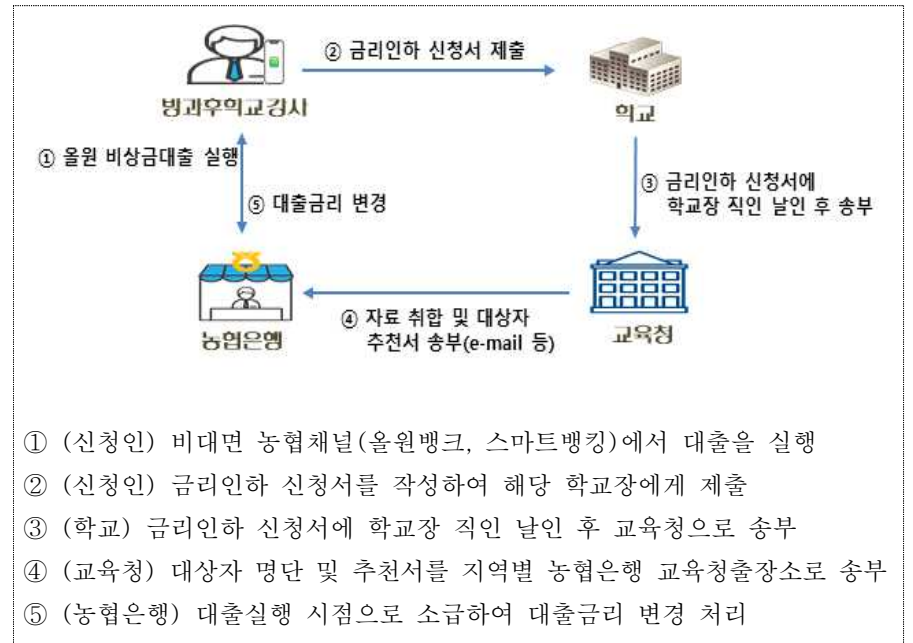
방과후학교강사

② 금리인하 신청서 제출

학교

① 올원 비상금대출 실행

⑤ 대출금리 변경

③ 금리인하 신청서에 학교장 직인 날인 후 송부

농협은행

④ 자료 취합 및 대상자 추천서 송부(e-mail 등)

교육청

① (신청인) 비대면 농협채널(올원뱅크, 스마트뱅킹)에서 대출을 실행

② (신청인) 금리인하 신청서를 작성하여 해당 학교장에게 제출

③ (학교) 금리인하 신청서에 학교장 직인 날인 후 교육청으로 송부

④ (교육청) 대상자 명단 및 추천서를 지역별 농협은행 교육청출장소로 송부

⑤ (농협은행) 대출실행 시점으로 소급하여 대출금리 변경 처리